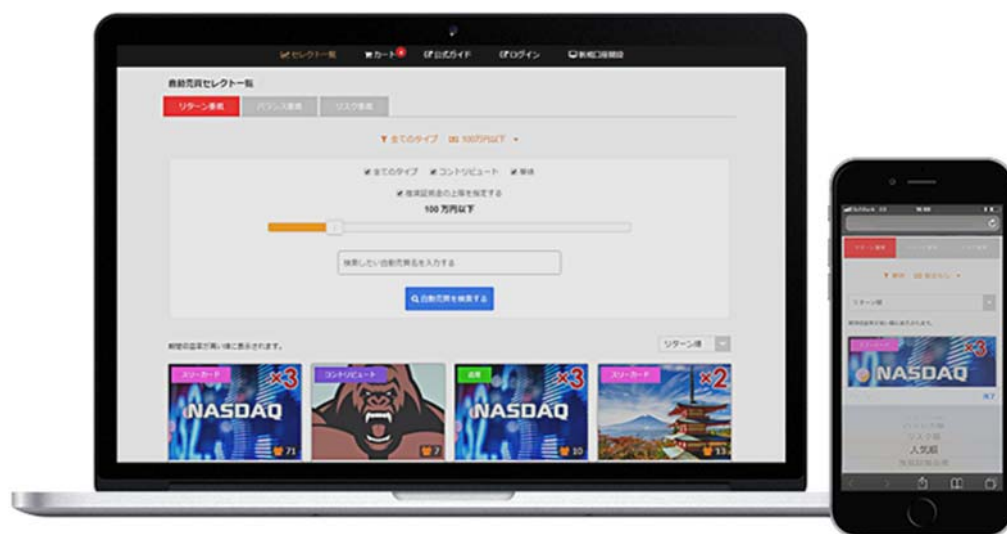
セレクト一覧 カート 公式ガイド ログイン 新規口座開設

自動売買セレクト一覧

リターン重視 バランス重視 リスク重視

全てのタイプ 100万円以下

全てのタイプ コントリビュート 単体

推奨証拠金の上限を指定する

100 万円以下

検索したい自動売買名を入力する

自動売買を検索する

期間の収益が高い順に表示されます。

リターン順

スリーカード ×3 NASDAQ 71

コントリビュート 7

単体 ×3 NASDAQ 10

スリーカード ×2 13

リターン重視

全て 100万円以下

リターン順

スリーカード ×3 NASDAQ

リスク順

人気順